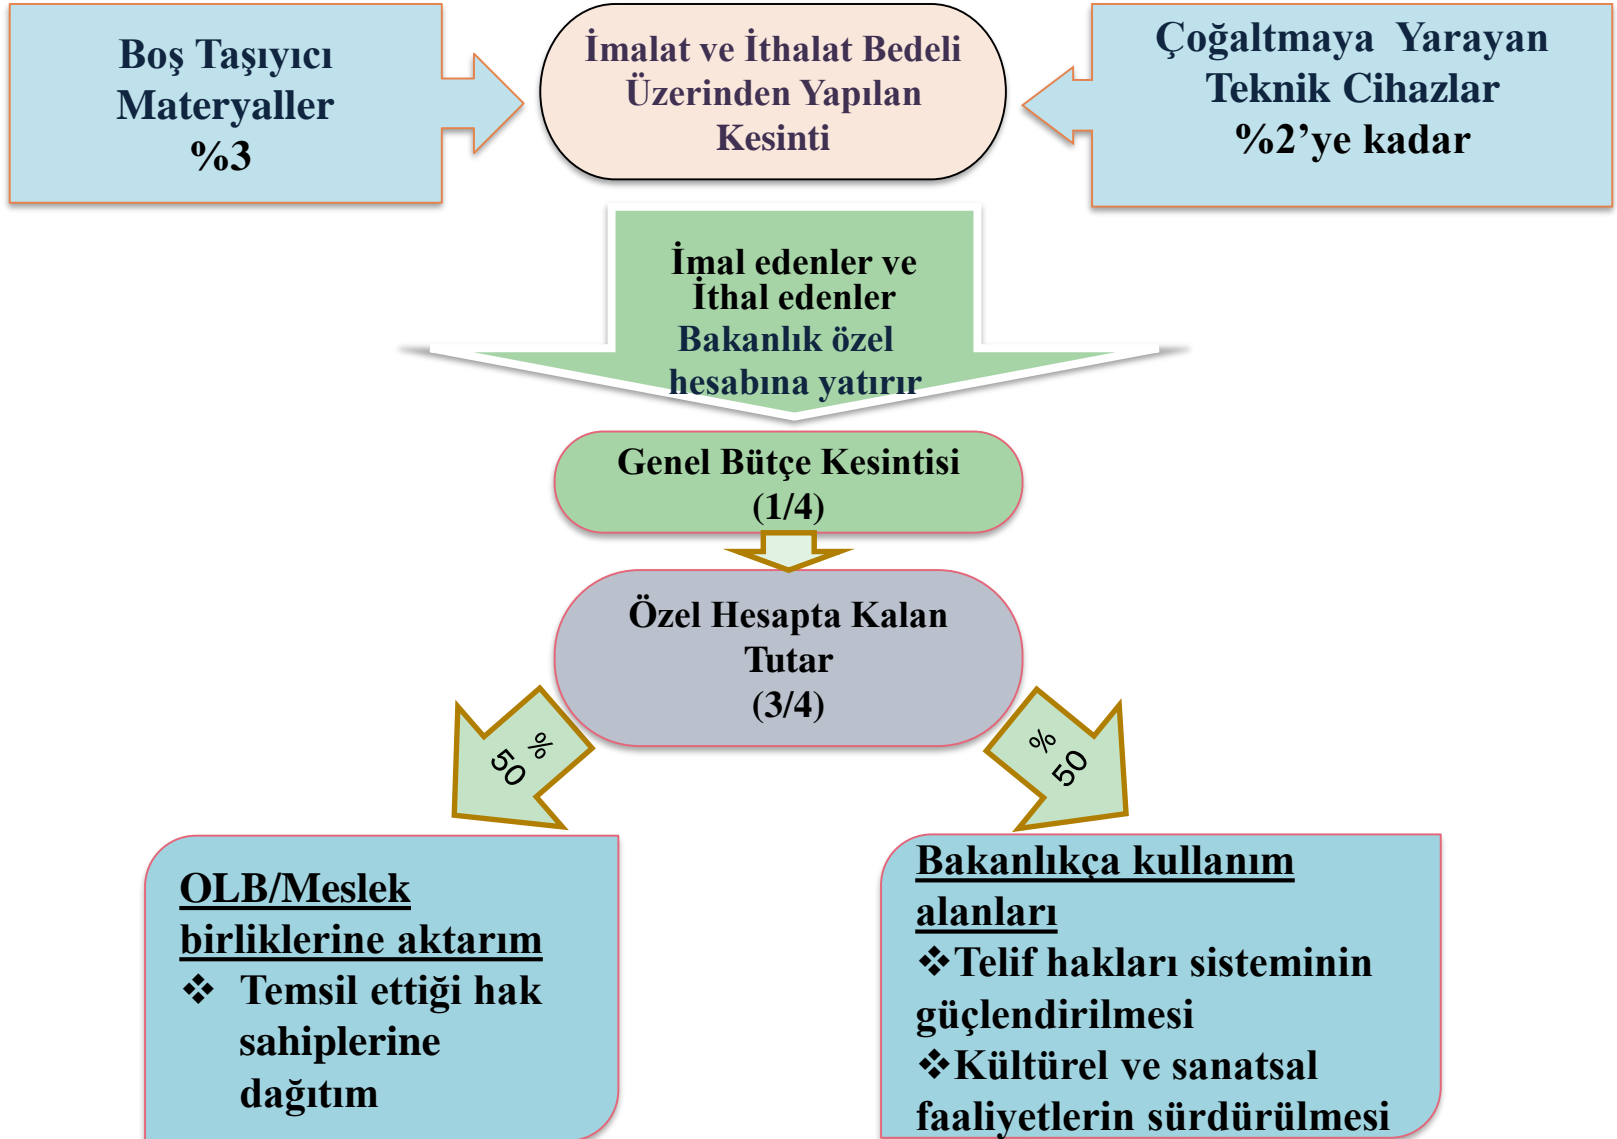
Boş Taşıyıcı Materyaller %3

İmalat ve İthalat Bedeli Üzerinden Yapılan Kesinti

Çoğaltmaya Yarayan Teknik Cihazlar %2'ye kadar

İmal edenler ve İthal edenler Bakanlık özel hesabına yatırır

Genel Bütçe Kesintisi (1/4)

Özel Hesapta Kalan Tutar (3/4)

% 50

% 50

OLB/Meslek birliklerine aktarım
❖ Temsil ettiği hak sahiplerine dağıtım

Bakanlıkça kullanım alanları
❖Telif hakları sisteminin güçlendirilmesi
❖Kültürel ve sanatsal faaliyetlerin sürdürülmesi